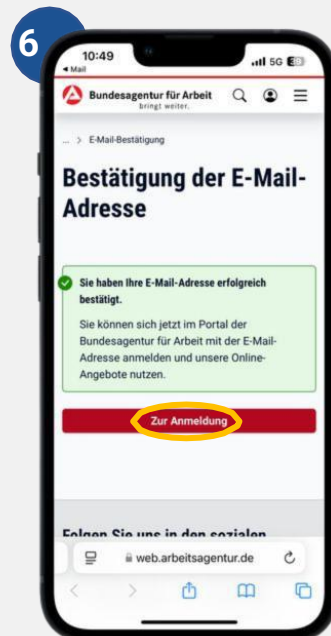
6

10:49
◂ Mail
5G 38

Bundesagentur für Arbeit
bringt weiter.

... > E-Mail-Bestätigung

Bestätigung der E-Mail-Adresse

Sie haben Ihre E-Mail-Adresse erfolgreich bestätigt.

Sie können sich jetzt im Portal der Bundesagentur für Arbeit mit der E-Mail-Adresse anmelden und unsere Online-Angebote nutzen.

Zur Anmeldung

Folgen Sie uns in den sozialen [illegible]

web.arbeitsagentur.de